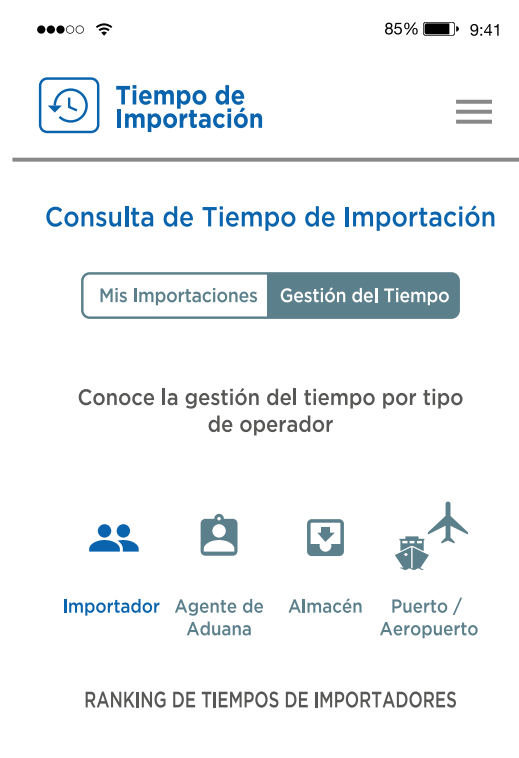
85% 9:41

Tiempo de Importación

Consulta de Tiempo de Importación

Mis Importaciones | Gestión del Tiempo

Conoce la gestión del tiempo por tipo de operador

Importador
Agente de Aduana
Almacén
Puerto / Aeropuerto

RANKING DE TIEMPOS DE IMPORTADORES